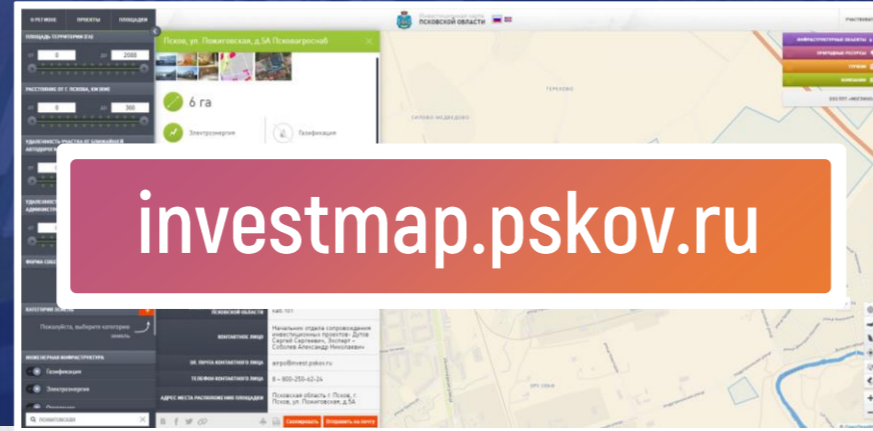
investmap.pskov.ru

О РЕГИОНЕ ПРОЕКТЫ ПЛОЩАДКИ

ПЛОЩАДЬ ТЕРРИТОРИИ (ГА)

0 2000

РАССТОЯНИЕ ОТ Г. ПСКОВА, КМ (КМ)

0 300

Псков, ул. Покатовская, д.5А Псковагроснаб

6 га

Электроэнергия

Газификация

ПСКОВСКОЙ ОБЛАСТИ

ТЕРЕХОВО

ИНФРАСТРУКТУРНЫЕ ОБЪЕКТЫ

ПРИРОДНЫЕ РЕСУРСЫ

ТУРИЗМ

КОМПАНИИ

КАТЕГОРИЯ ЗЕМЕЛЬ

Пожалуйста, выберите категорию земель

ИНЖЕНЕРНАЯ ИНФРАСТРУКТУРА

Газификация

Электроэнергия

КОНТАКТНОЕ ЛИЦО

Начальник отдела сопровождения инвестиционных проектов– Дутов Сергей Сергеевич, Эксперт – Соболев Александр Николаевич

ЭЛ. ПОЧТА КОНТАКТНОГО ЛИЦА

airpo@invest.pskov.ru

ТЕЛЕФОН КОНТАКТНОГО ЛИЦА

8 – 800-250-62-24

АДРЕС МЕСТА РАСПОЛОЖЕНИЯ ПЛОЩАДКИ

Псковская область г. Псков, г. Псков, ул. Покатовская, д.5А

покатовская

Скопировать

Отправить на почту